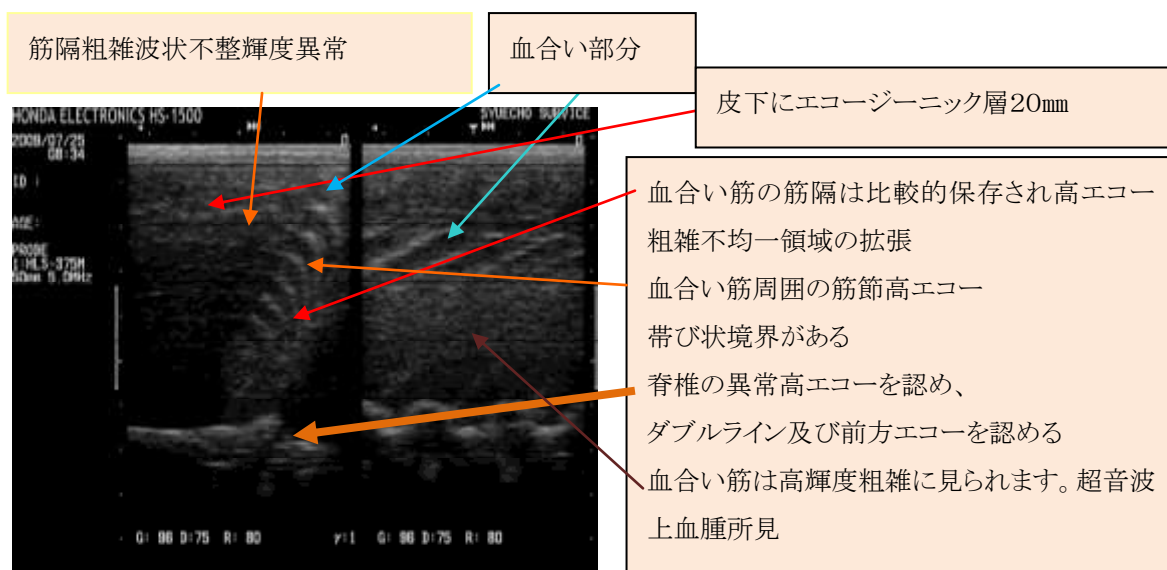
筋隔粗雑波状不整輝度異常

血合い部分

皮下にエコージーニック層20㎜

HONDA ELECTRONICS HS-1500
2008/07/25
08:34
ID :
AGE:
PROBE
L:HLS-375M
50mm 5.0MHz
SYUECHO SERVICE

血合い筋の筋隔は比較的保存され高エコー粗雑不均一領域の拡張

血合い筋周囲の筋節高エコー帯び状境界がある

脊椎の異常高エコーを認め、ダブルライン及び前方エコーを認める

血合い筋は高輝度粗雑に見られます。超音波上血腫所見

G: 86 D:75 R: 80　　y:1　G: 86 D:75 R: 80